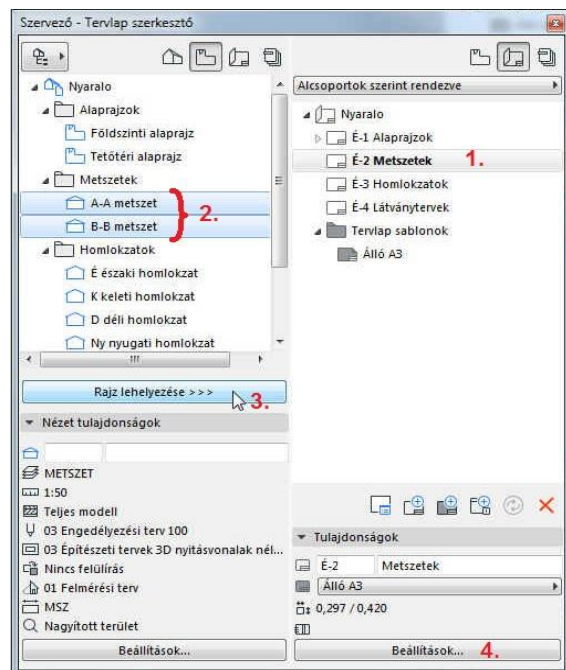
Szervező - Tervlap szerkesztő

Nyaralo
Alaprajzok
Földszinti alaprajz
Tetőtéri alaprajz
Metszetek
A-A metszet
B-B metszet
2.
Homlokzatok
É északi homlokzat
K keleti homlokzat
D déli homlokzat
Ny nyugati homlokzat

Rajz lehelyezése >>>
3.

Nézet tulajdonságok
METSZET
1:50
Teljes modell
03 Engedélyezési terv 100
03 Építészeti tervek 3D nyitásvonalak nél...
Nincs felülírás
01 Felmérési terv
MSZ
Nagyított terület
Beállítások...

Alcsoportok szerint rendezve
Nyaralo
É-1 Alaprajzok
É-2 Metszetek
1.
É-3 Homlokzatok
É-4 Látványtervek
Tervlap sablonok
Álló A3

Tulajdonságok
É-2
Metszetek
Álló A3
0,297 / 0,420
Beállítások...
4.